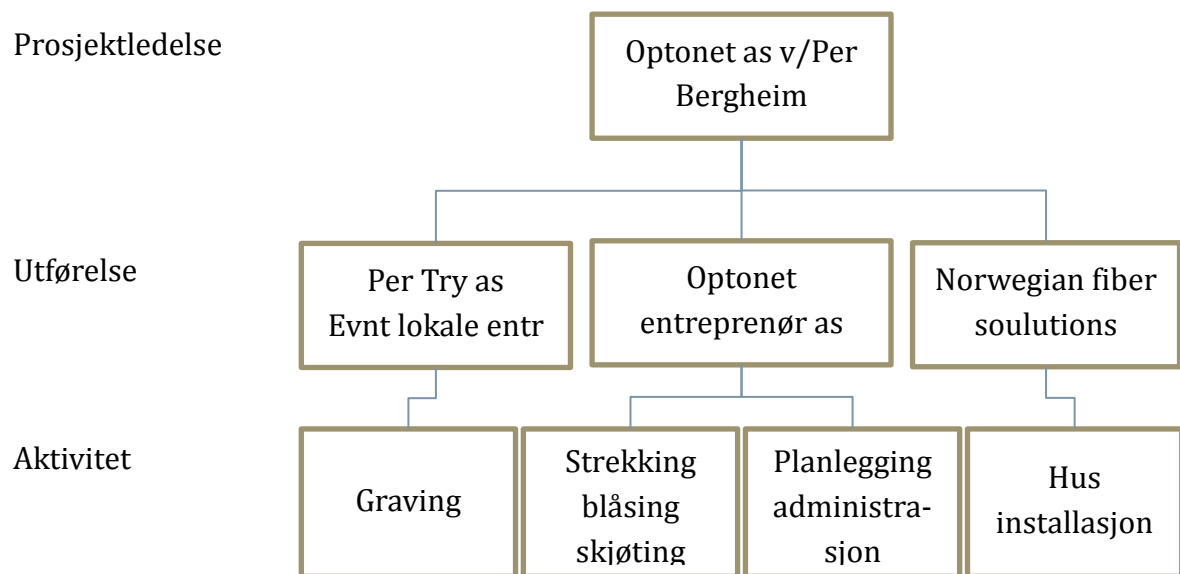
Prosjektledelse

Optonet as v/Per Bergheim

Utførelse

Per Try as Evnt lokale entr

Optonet entreprenør as

Norwegian fiber soulutions

Aktivitet

Graving

Strekking blåsing skjøting

Planlegging administrasjon

Hus installasjon